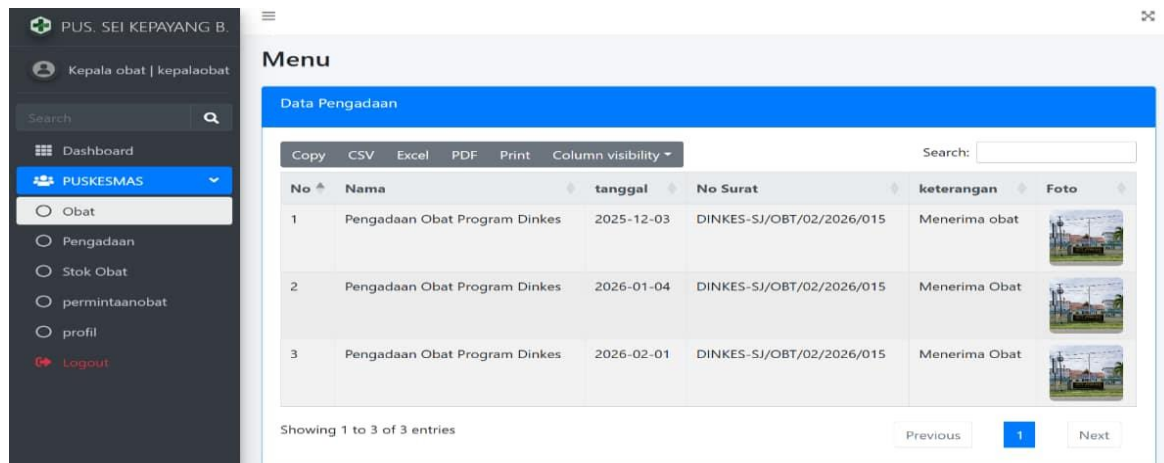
PUS. SEI KEPAYANG B.

Kepala obat | kepalaobat

Search

Dashboard

PUSKESMAS

Obat

Pengadaan

Stok Obat

permintaanobat

profil

Logout

Menu

Data Pengadaan

Copy CSV Excel PDF Print Column visibility

Search:

| No | Nama | tanggal | No Surat | keterangan | Foto |
|---|---|---|---|---|---|
| 1 | Pengadaan Obat Program Dinkes | 2025-12-03 | DINKES-SJ/OBT/02/2026/015 | Menerima obat | |
| 2 | Pengadaan Obat Program Dinkes | 2026-01-04 | DINKES-SJ/OBT/02/2026/015 | Menerima Obat | |
| 3 | Pengadaan Obat Program Dinkes | 2026-02-01 | DINKES-SJ/OBT/02/2026/015 | Menerima Obat | |

Showing 1 to 3 of 3 entries

Previous 1 Next